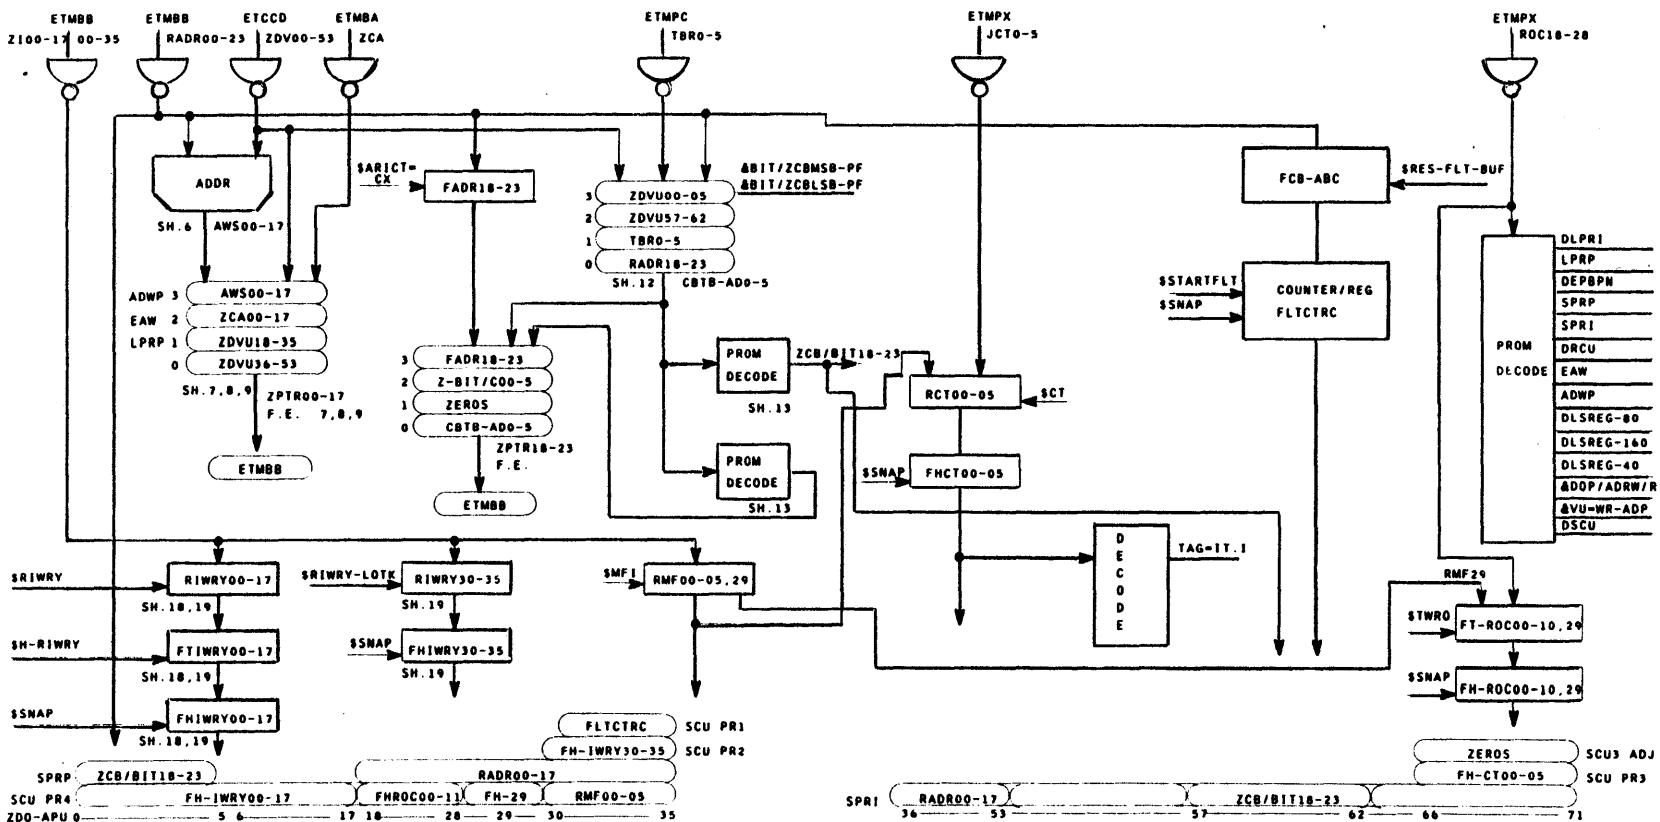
ETMBB
Z100-17 00-35
ETMBB
RADR00-23
ETCCD
ZDV00-53
ETMBA
ZCA
ETMPC
TBR0-5
ETMPX
JCT0-5
ETMPX
ROC18-28

ADDR
SH.6
AWS00-17
ADWP 3 AWS00-17
EAW 2 ZCA00-17
LPRP 1 ZDVU18-35
0 ZDVU36-53
SH.7,8,9
ZPTR00-17
F.E. 7,8,9
ETMBB

$ARICT-CX
FADR18-23
3 FADR18-23
2 Z-BIT/C00-5
1 ZEROS
0 CBTB-AD0-5
ZPTR18-23
F.E.
ETMBB

3 ZDVU00-05
2 ZDVU57-62
1 TBR0-5
0 RADR18-23
&BIT/ZCBMSB-PF
&BIT/ZCBLSB-PF
SH.12 CBTB-AD0-5

PROM DECODE
SH.13
ZCB/BIT18-23
PROM DECODE
SH.13

RCT00-05
$CT
$SNAP
FHCT00-05
D E C O D E
TAG-IT.1

FCB-ABC
$RES-FLT-BUF
$STARTFLT
$SNAP
COUNTER/REG
FLTCTRC

PROM DECODE
DLPRI
LPRP
DEPBPN
SPRP
SPRI
DRCU
EAW
ADWP
DLSREG-80
DLSREG-160
DLSREG-40
&DOP/ADRW/R
&VU-WR-ADP
DSCU

$RIWRY
RIWRY00-17
SH.18,19
SH-RIWRY
FTIWRY00-17
SH.18,19
$SNAP
FHIWRY00-17
SH.18,19

$RIWRY-LOTK
RIWRY30-35
SH.19
$SNAP
FHIWRY30-35
SH.19

$MFI
RMF00-05,29

RMF29
$TWRO
FT-ROC00-10,29
$SNAP
FH-ROC00-10,29

FLTCTRC SCU PR1
FH-IWRY30-35 SCU PR2
ZEROS SCU3 ADJ
FH-CT00-05 SCU PR3

SPRP ZCB/BIT18-23
RADR00-17
SCU PR4 FH-IWRY00-17 FHROC00-11 FH-29 RMF00-05
ZD0-APU 0 5 6 17 18 28 29 30 35

SPRI RADR00-17 ZCB/BIT18-23
36 53 57 62 66 71